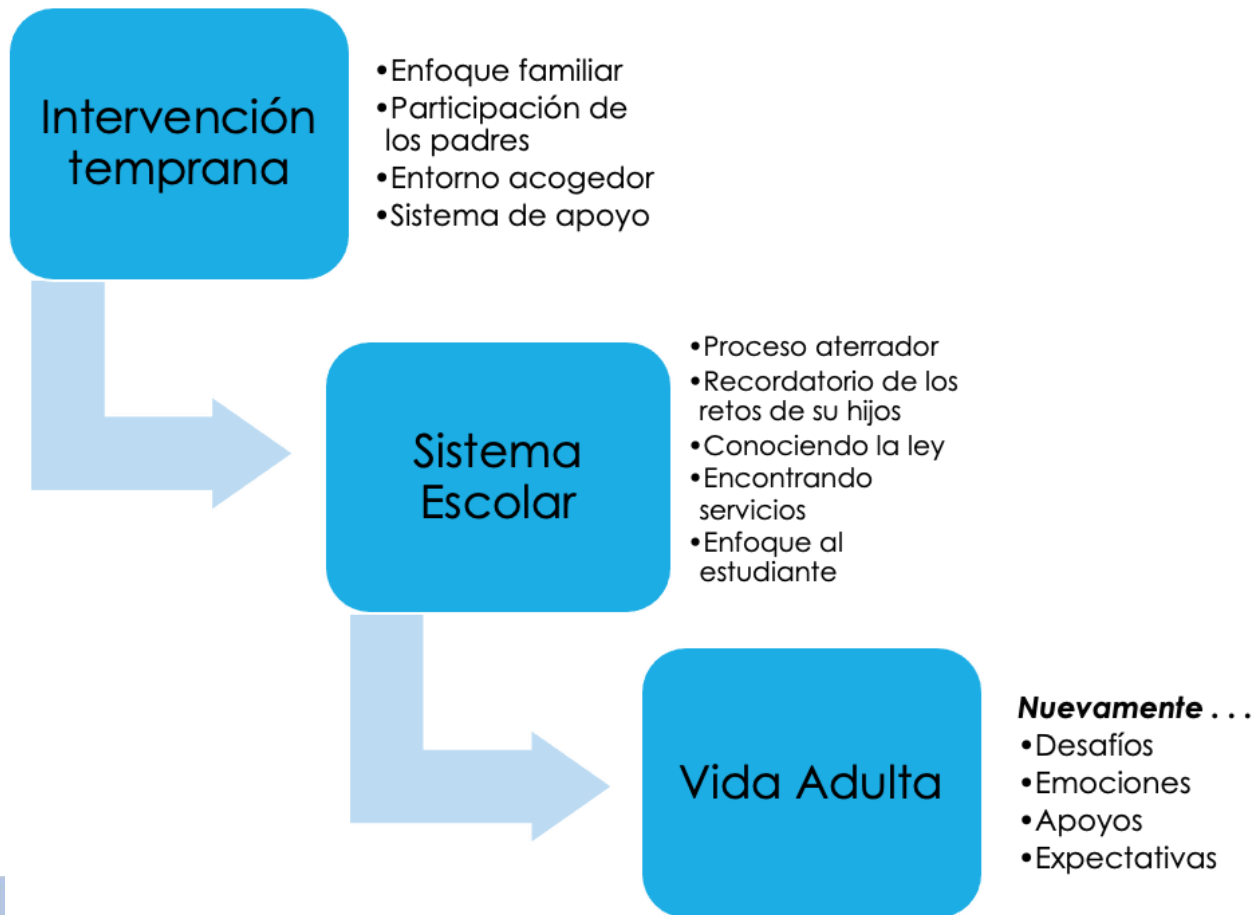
Intervención temprana

•Enfoque familiar
•Participación de los padres
•Entorno acogedor
•Sistema de apoyo

Sistema Escolar

•Proceso aterrador
•Recordatorio de los retos de su hijos
•Conociendo la ley
•Encontrando servicios
•Enfoque al estudiante

Vida Adulta

***Nuevamente . . .***
•Desafíos
•Emociones
•Apoyos
•Expectativas